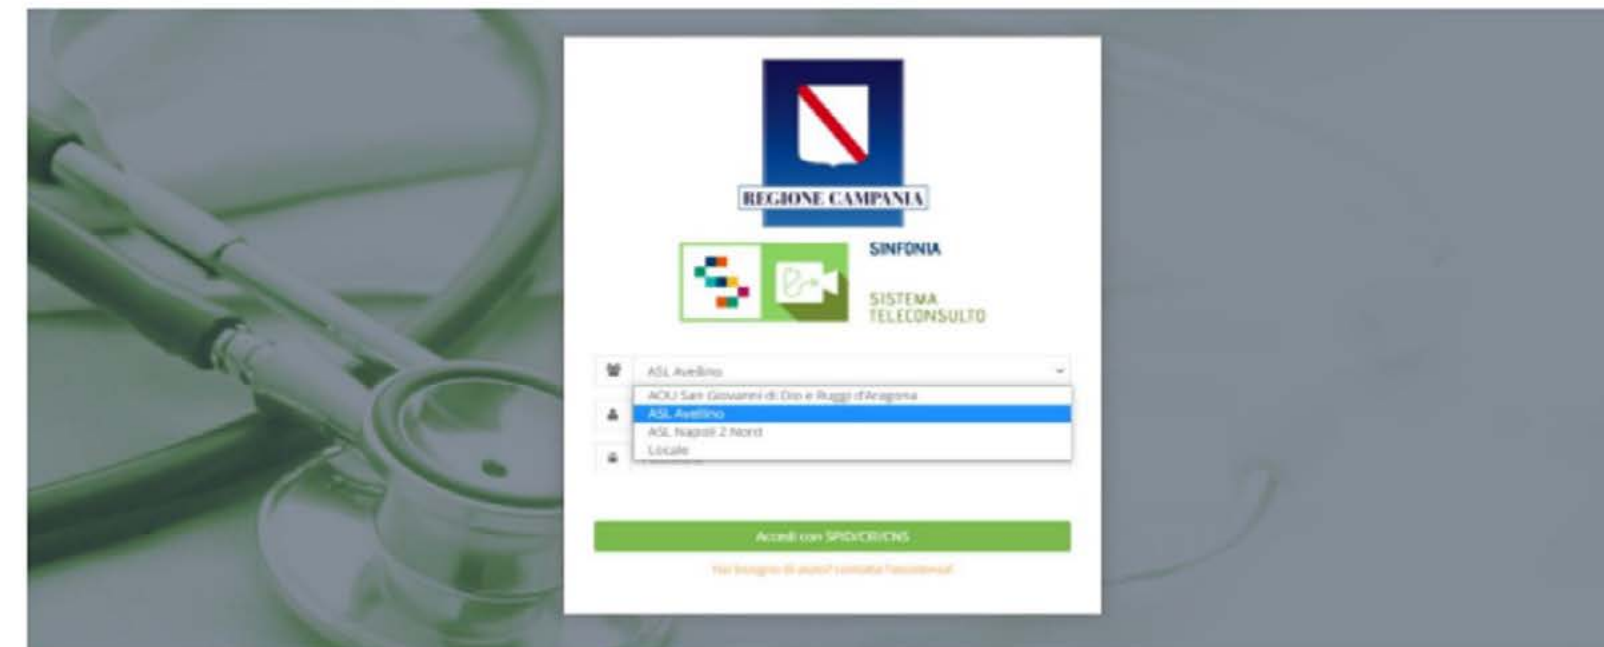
REGIONE CAMPANIA

SINFONIA

SISTEMA TELECONSULTO

ASL Avellino

AOU San Giovanni di Dio e Ruggi d'Aragona

ASL Avellino

ASL Napoli 2 Nord

Locale

Accedi con SPID/CRI/CNS

Hai bisogno di aiuto? contatta l'assistenza!